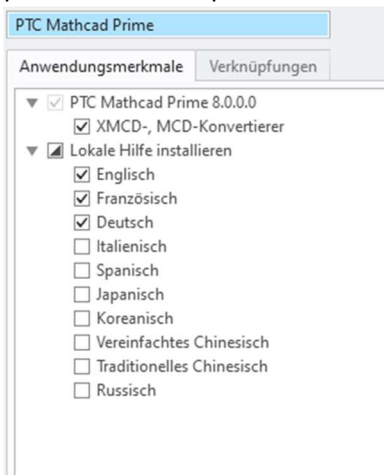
PTC Mathcad Prime

Anwendungsmerkmale | Verknüpfungen

PTC Mathcad Prime 8.0.0.0
XMCD-, MCD-Konvertierer
Lokale Hilfe installieren
Englisch
Französisch
Deutsch
Italienisch
Spanisch
Japanisch
Koreanisch
Vereinfachtes Chinesisch
Traditionelles Chinesisch
Russisch